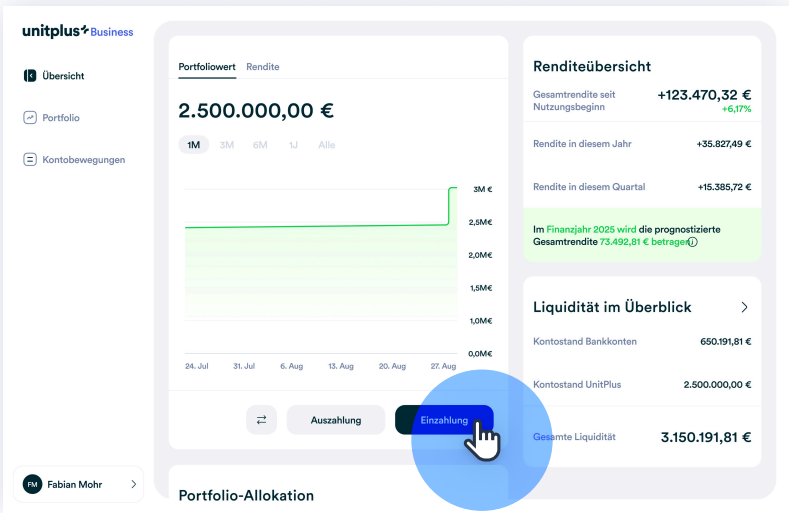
unitplus Business

Übersicht
Portfolio
Kontobewegungen

FM Fabian Mohr

Portfoliowert Rendite

2.500.000,00 €

1M 3M 6M 1J Alle

3M €
2,5M€
2,0M€
1,5M€
1,0M€
0,0M€

24. Jul 31. Jul 6. Aug 13. Aug 20. Aug 27. Aug

Auszahlung Einzahlung

Portfolio-Allokation

Renditeübersicht

Gesamtrendite seit Nutzungsbeginn +123.470,32 € +6,17%

Rendite in diesem Jahr +35.827,49 €

Rendite in diesem Quartal +15.385,72 €

Im Finanzjahr 2025 wird die prognostizierte Gesamtrendite 73.492,81 € betragen

Liquidität im Überblick

Kontostand Bankkonten 650.191,81 €

Kontostand UnitPlus 2.500.000,00 €

Gesamte Liquidität 3.150.191,81 €